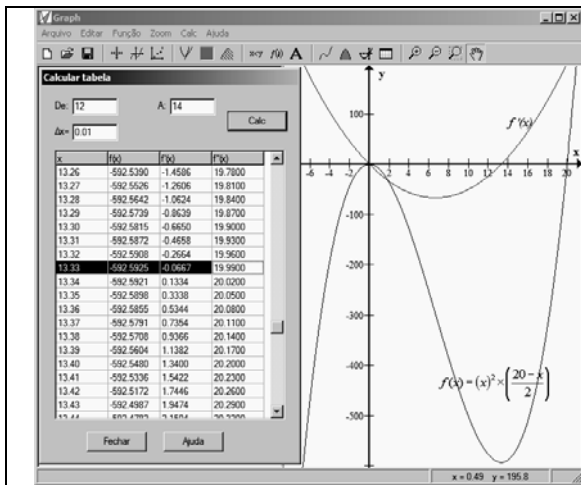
Graph
Arquivo Editar Função Zoom Calc Ajuda

Calcular tabela

De: 12
A: 14
Δx= 0.01
Calc

| x | f(x) | f'(x) | f''(x) |
|---|---|---|---|
| 13.26 | -592.5390 | -1.4586 | 19.7800 |
| 13.27 | -592.5526 | -1.2606 | 19.8100 |
| 13.28 | -592.5642 | -1.0624 | 19.8400 |
| 13.29 | -592.5739 | -0.8639 | 19.8700 |
| 13.30 | -592.5815 | -0.6650 | 19.9000 |
| 13.31 | -592.5872 | -0.4658 | 19.9300 |
| 13.32 | -592.5908 | -0.2664 | 19.9600 |
| 13.33 | -592.5925 | -0.0667 | 19.9900 |
| 13.34 | -592.5921 | 0.1334 | 20.0200 |
| 13.35 | -592.5898 | 0.3338 | 20.0500 |
| 13.36 | -592.5855 | 0.5344 | 20.0800 |
| 13.37 | -592.5791 | 0.7354 | 20.1100 |
| 13.38 | -592.5708 | 0.9366 | 20.1400 |
| 13.39 | -592.5604 | 1.1382 | 20.1700 |
| 13.40 | -592.5480 | 1.3400 | 20.2000 |
| 13.41 | -592.5336 | 1.5422 | 20.2300 |
| 13.42 | -592.5172 | 1.7446 | 20.2600 |
| 13.43 | -592.4987 | 1.9474 | 20.2900 |
| 13.44 | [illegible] | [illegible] | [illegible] |

Fechar
Ajuda

y
100
f'(x)
x
-6 -4 -2 2 4 6 8 10 12 14 16 18 20
-100
-200
-300
-400
-500
$f(x) = (x)^2 \times \left(\frac{20-x}{2}\right)$

x = 0.49 y = 195.8